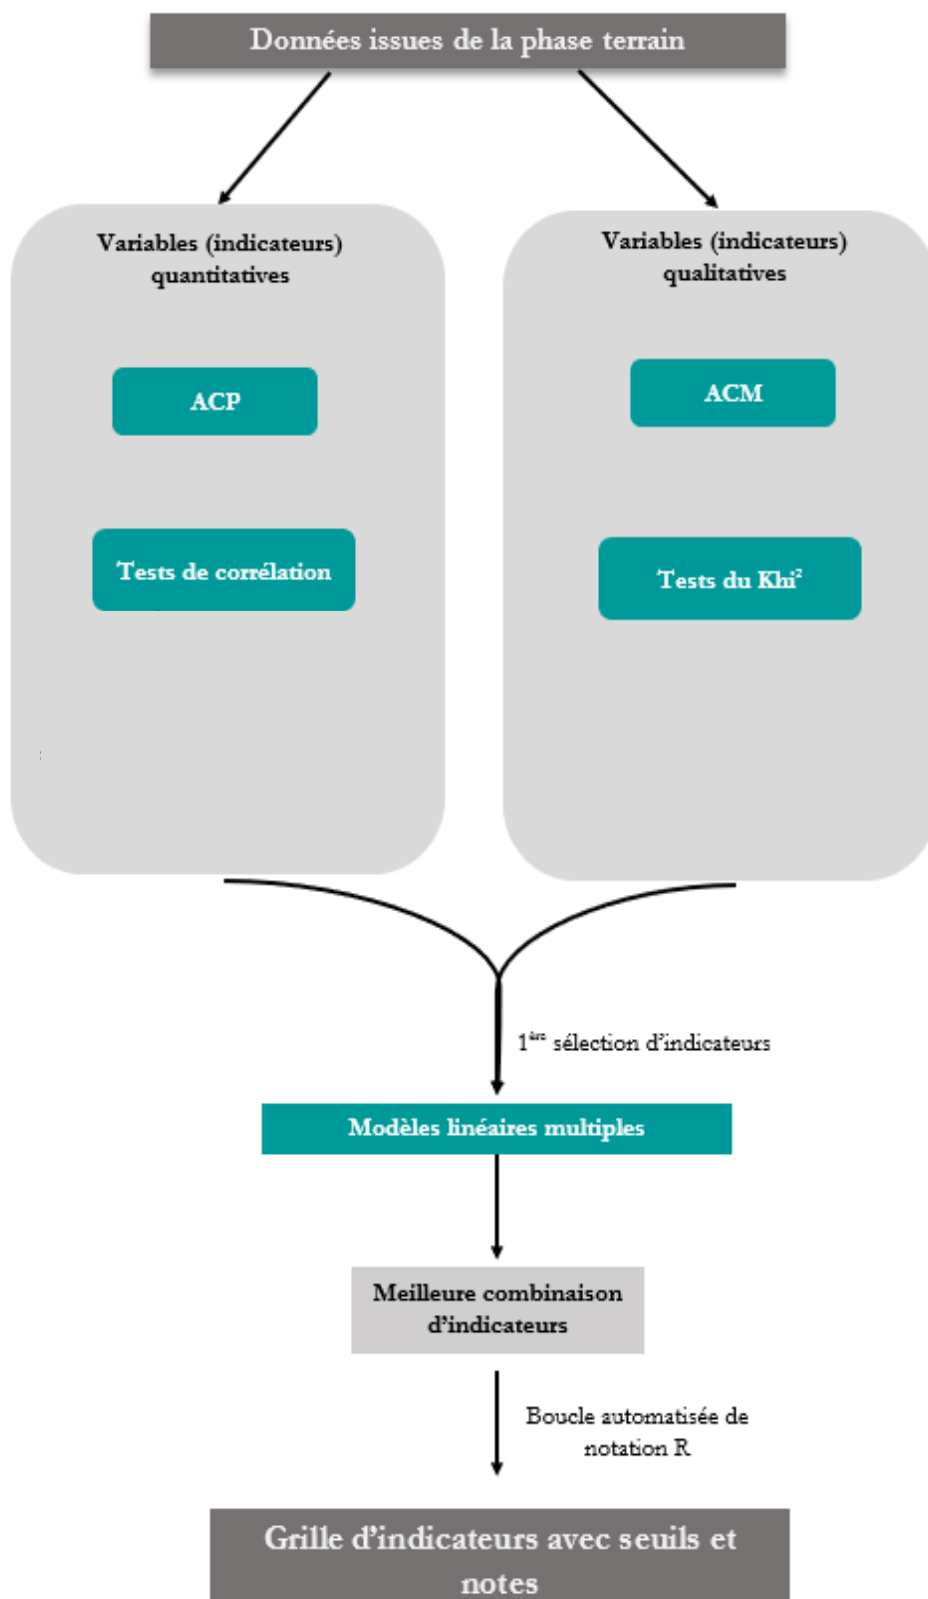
Données issues de la phase terrain

Variables (indicateurs) quantitatives

ACP

Tests de corrélation

Variables (indicateurs) qualitatives

ACM

Tests du Khi$^2$

1$^{ère}$ sélection d'indicateurs

Modèles linéaires multiples

Meilleure combinaison d'indicateurs

Boucle automatisée de notation R

Grille d'indicateurs avec seuils et notes